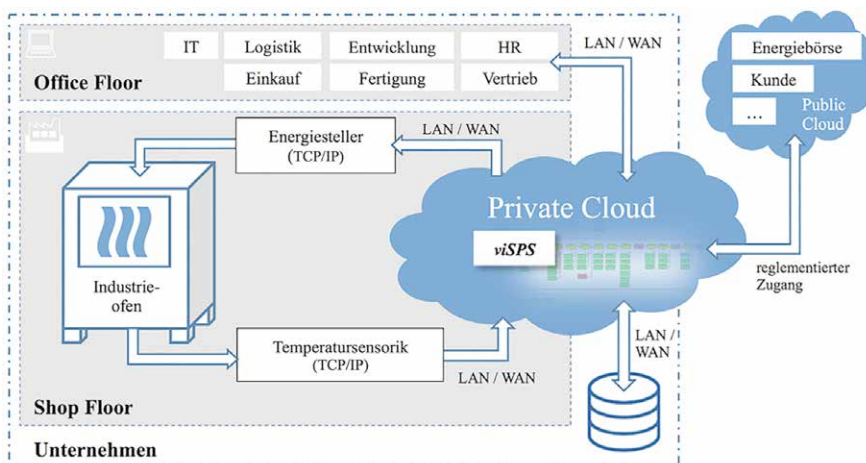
IT
Logistik
Entwicklung
HR
Einkauf
Fertigung
Vertrieb

Office Floor

LAN / WAN

Energiebörse
Kunde
...
Public Cloud

Energiesteller (TCP/IP)

LAN / WAN

Private Cloud

viSPS

Industrieofen

reglementierter Zugang

Temperatursensorik (TCP/IP)

LAN / WAN

LAN / WAN

Shop Floor

Unternehmen